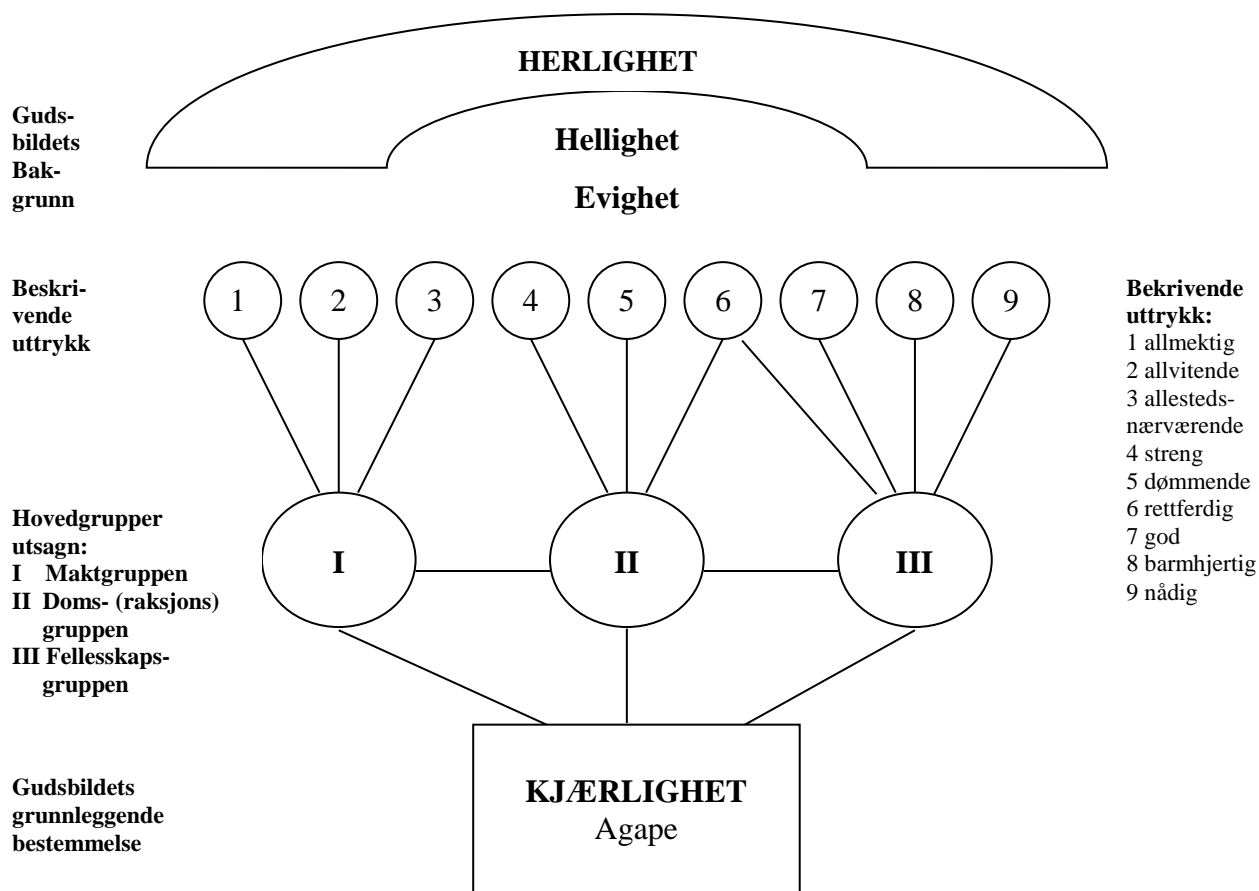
HERLIGHET

Gudsbildets Bakgrunn

Hellighet

Evighet

Beskrivende uttrykk

1 2 3 4 5 6 7 8 9

Bekrivende uttrykk:
1 allmektig
2 allvitende
3 allestedsnærværende
4 streng
5 dømmende
6 rettferdig
7 god
8 barmhjertig
9 nådig

Hovedgrupper utsagn:
I Maktgruppen
II Doms- (raksjons) gruppen
III Fellesskapsgruppen

I

II

III

Gudsbildets grunnleggende bestemmelse

KJÆRLIGHET
Agape